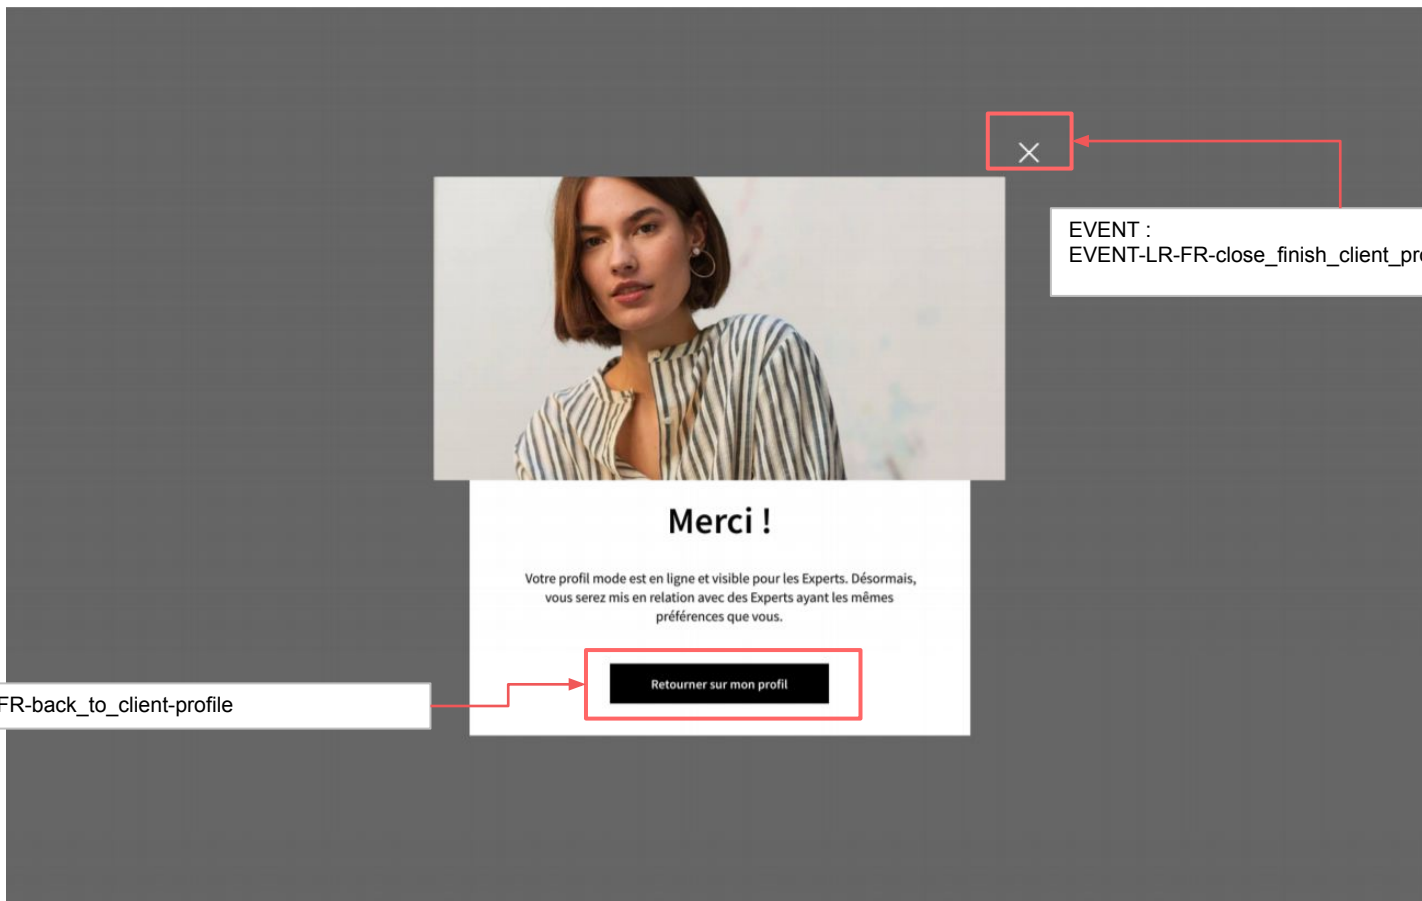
EVENT : EVENT-LR-FR-close_finish_client_pr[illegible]

Merci !

Votre profil mode est en ligne et visible pour les Experts. Désormais, vous serez mis en relation avec des Experts ayant les mêmes préférences que vous.

Retourner sur mon profil

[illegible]FR-back_to_client-profile